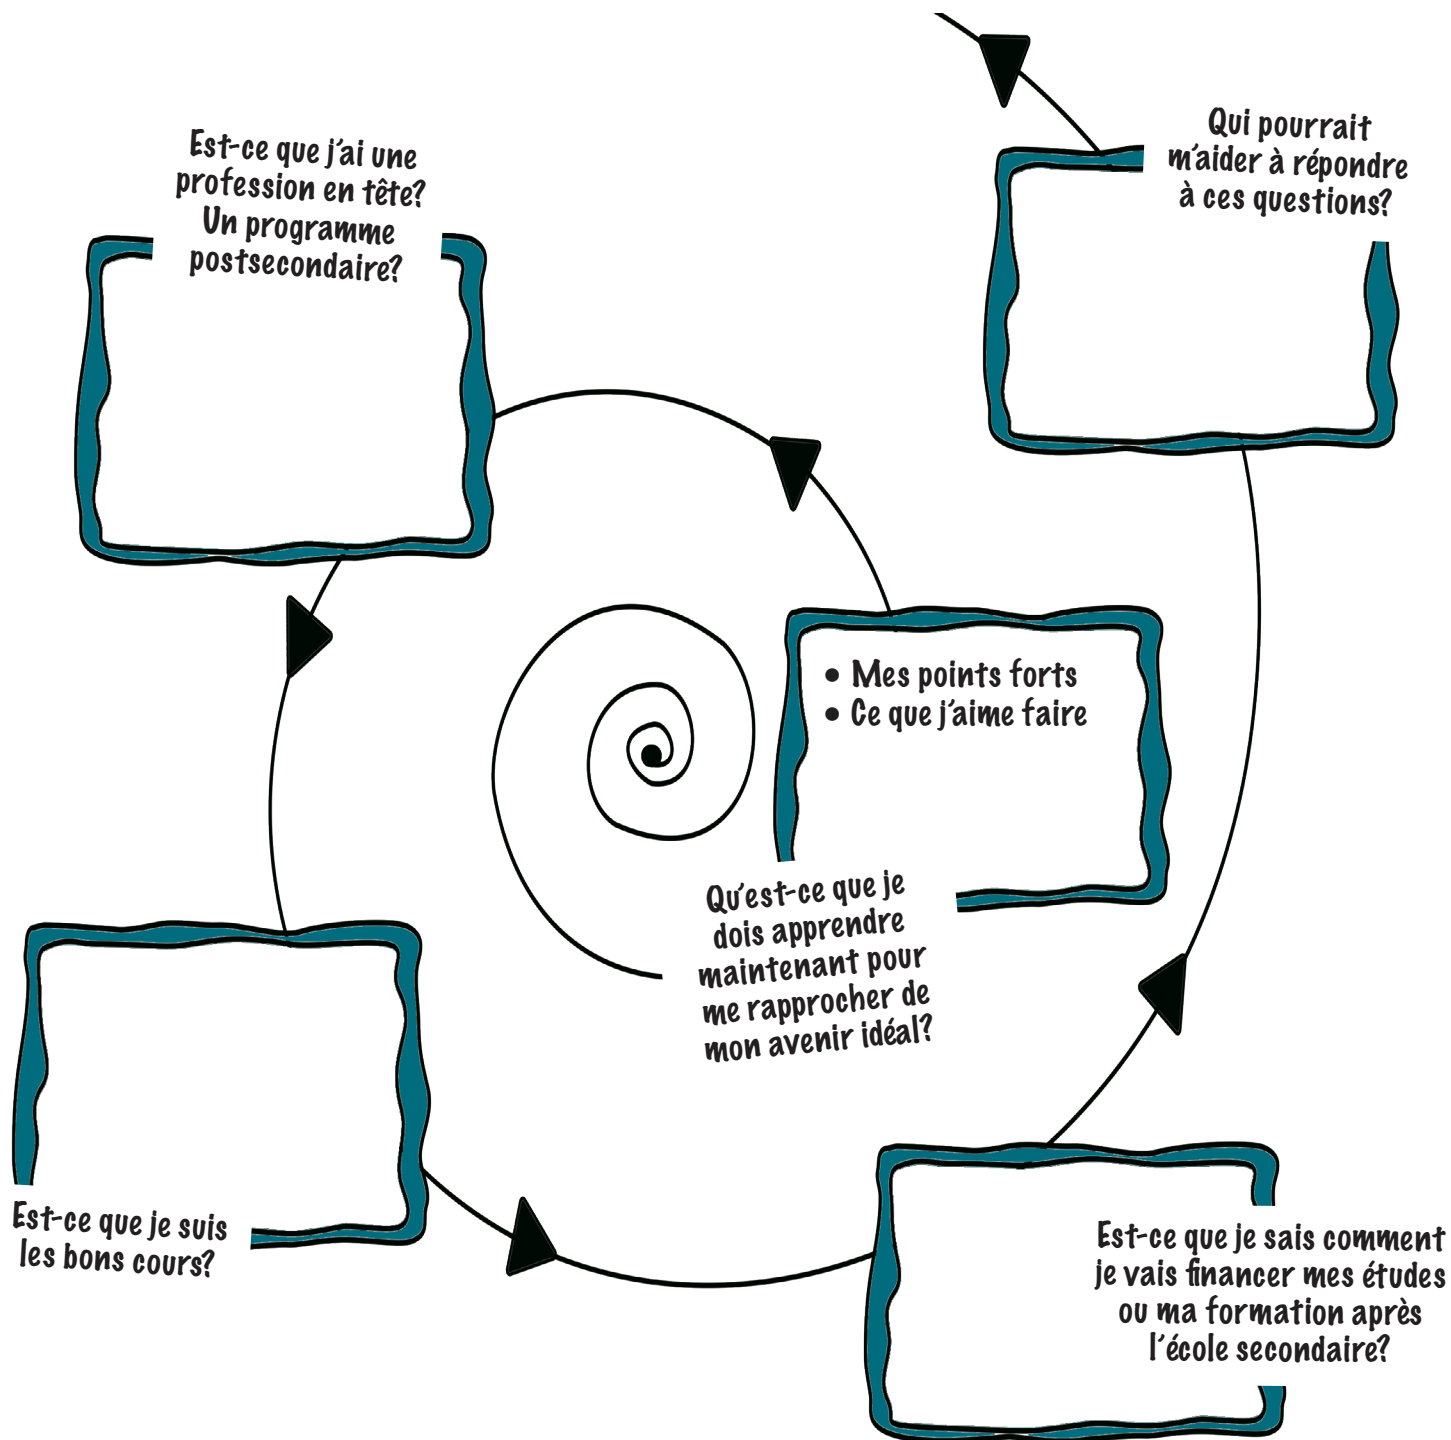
Est-ce que j'ai une profession en tête? Un programme postsecondaire?

Qui pourrait m'aider à répondre à ces questions?

• Mes points forts
• Ce que j'aime faire

Qu'est-ce que je dois apprendre maintenant pour me rapprocher de mon avenir idéal?

Est-ce que je suis les bons cours?

Est-ce que je sais comment je vais financer mes études ou ma formation après l'école secondaire?